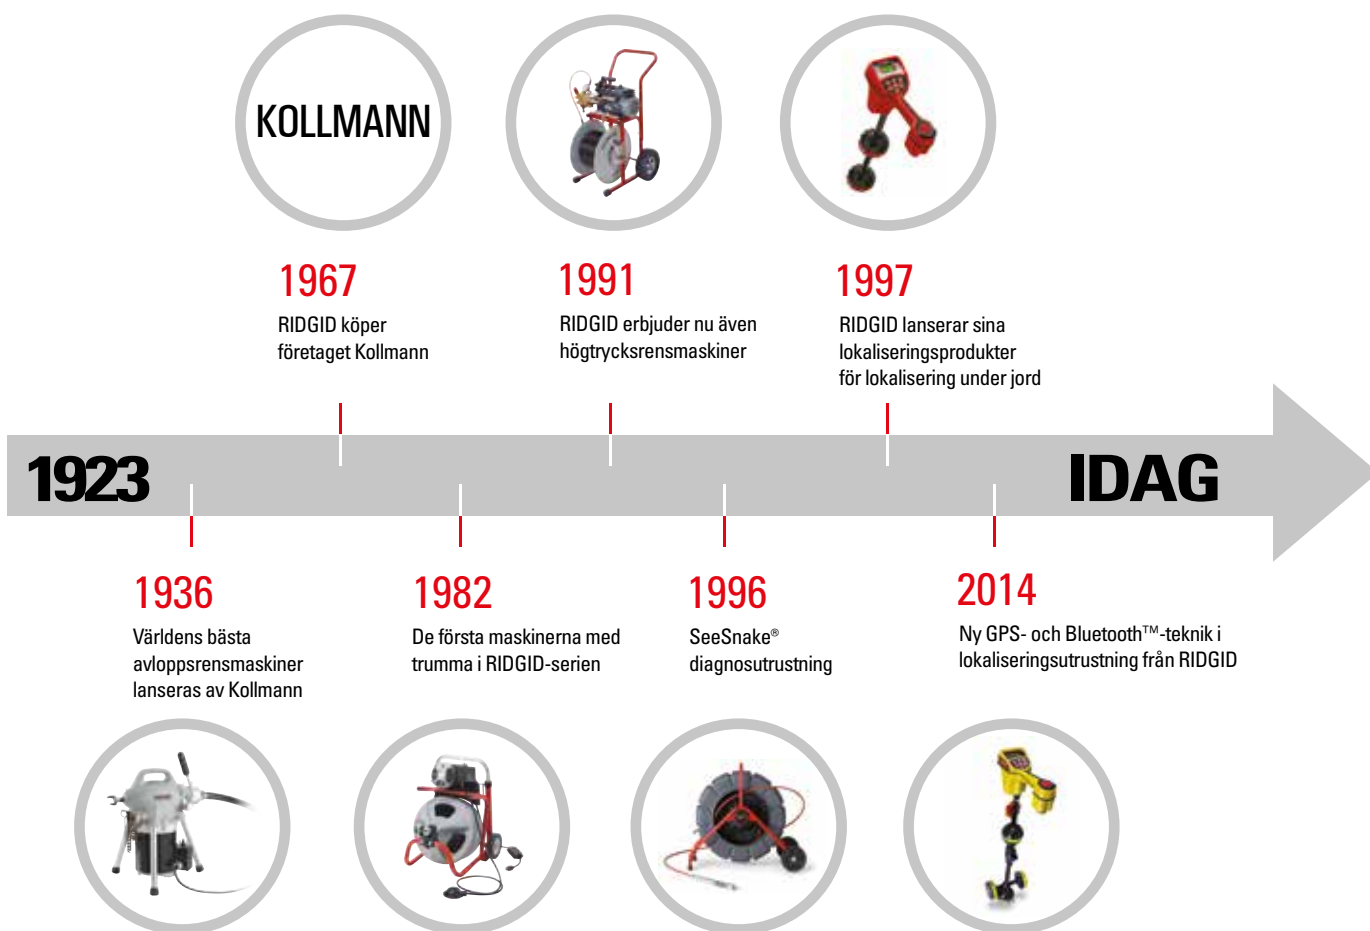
KOLLMANN

1967
RIDGID köper företaget Kollmann

1991
RIDGID erbjuder nu även högtrycksrensmaskiner

1997
RIDGID lanserar sina lokaliseringsprodukter för lokalisering under jord

1923

IDAG

1936
Världens bästa avloppsrensmaskiner lanseras av Kollmann

1982
De första maskinerna med trumma i RIDGID-serien

1996
SeeSnake® diagnosutrustning

2014
Ny GPS- och Bluetooth™-teknik i lokaliseringsutrustning från RIDGID